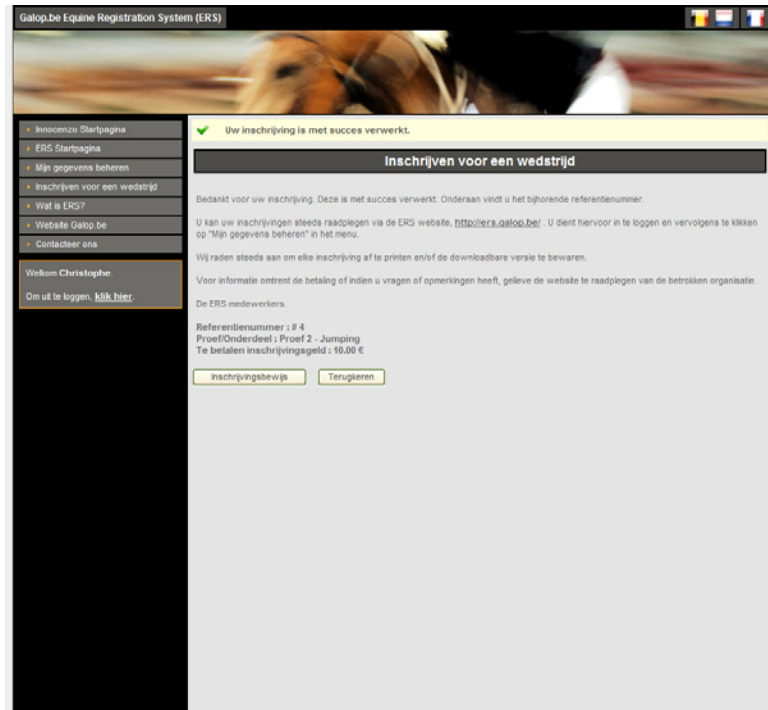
Galop.be Equine Registration System (ERS)

Innocenzo Startpagina
ERS Startpagina
Mijn gegevens beheren
Inschrijven voor een wedstrijd
Wat is ERS?
Website Galop.be
Contacteer ons

Welkom Christophe.

Om uit te loggen, klik hier.

Uw inschrijving is met succes verwerkt.

Inschrijven voor een wedstrijd

Bedankt voor uw inschrijving. Deze is met succes verwerkt. Onderaan vindt u het bijhorende referentienummer.

U kan uw inschrijvingen steeds raadplegen via de ERS website, http://ers.galop.be/ . U dient hiervoor in te loggen en vervolgens te klikken op "Mijn gegevens beheren" in het menu.

Wij raden steeds aan om elke inschrijving af te printen en/of de downloadbare versie te bewaren.

Voor informatie omtrent de betaling of indien u vragen of opmerkingen heeft, gelieve de website te raadplegen van de betrokken organisatie.

De ERS medewerkers.

Referentienummer : # 4
Proef/Onderdeel : Proef 2 - Jumping
Te betalen inschrijvingsgeld : 10.00 €

Inschrijvingsbewijs
Terugkeren